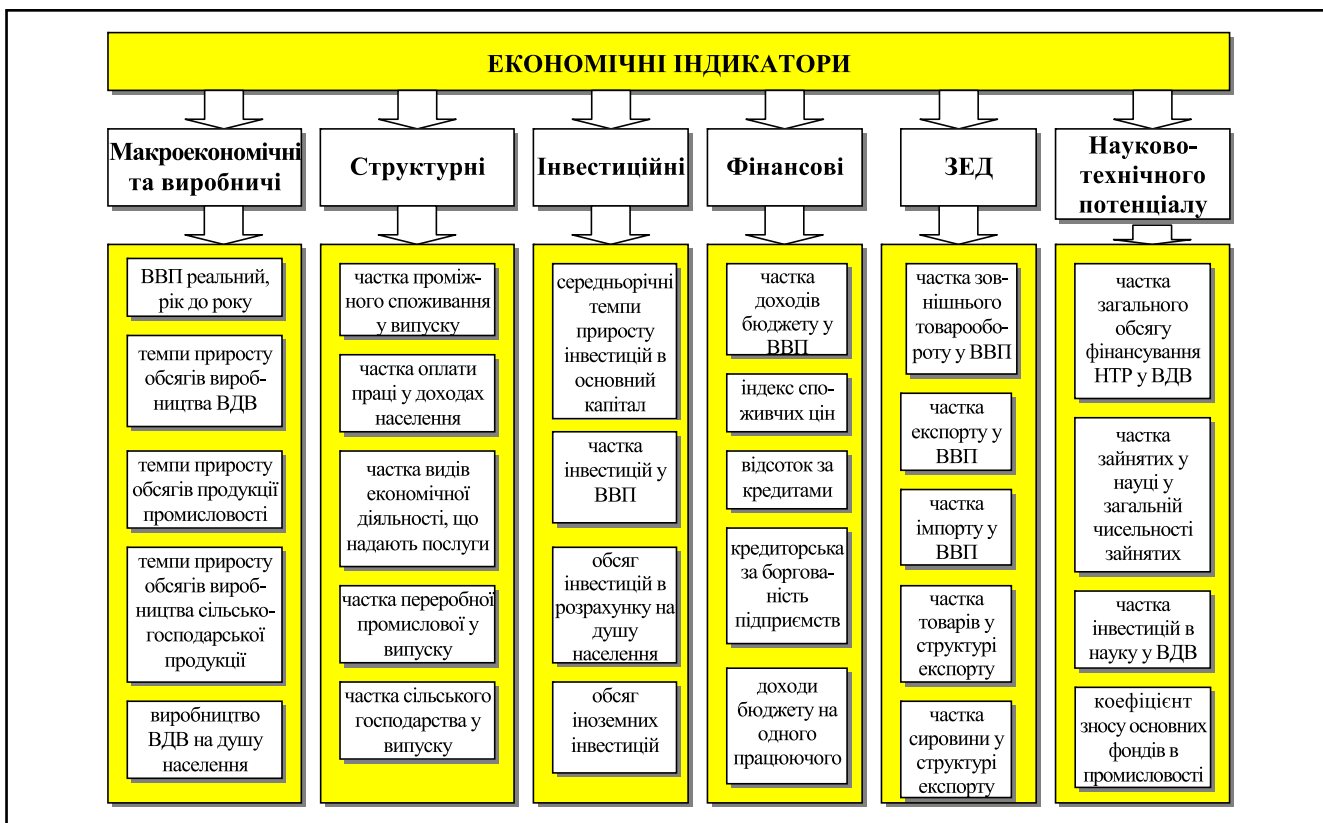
ЕКОНОМІЧНІ ІНДИКАТОРИ

Макроекономічні та виробничі

ВВП реальний, рік до року

темпи приросту обсягів виробництва ВДВ

темпи приросту обсягів продукції промисловості

темпи приросту обсягів виробництва сільськогосподарської продукції

виробництво ВДВ на душу населення

Структурні

частка проміжного споживання у випуску

частка оплати праці у доходах населення

частка видів економічної діяльності, що надають послуги

частка переробної промислової у випуску

частка сільського господарства у випуску

Інвестиційні

середньорічні темпи приросту інвестицій в основний капітал

частка інвестицій у ВВП

обсяг інвестицій в розрахунку на душу населення

обсяг іноземних інвестицій

Фінансові

частка доходів бюджету у ВВП

індекс споживчих цін

відсоток за кредитами

кредиторська за боргованість підприємств

доходи бюджету на одного працюючого

ЗЕД

частка зовнішнього товарообороту у ВВП

частка експорту у ВВП

частка імпорту у ВВП

частка товарів у структурі експорту

частка сировини у структурі експорту

Науково-технічного потенціалу

частка загального обсягу фінансування НТР у ВДВ

частка зайнятих у науці у загальній чисельності зайнятих

частка інвестицій в науку у ВДВ

коефіцієнт зносу основних фондів в промисловості